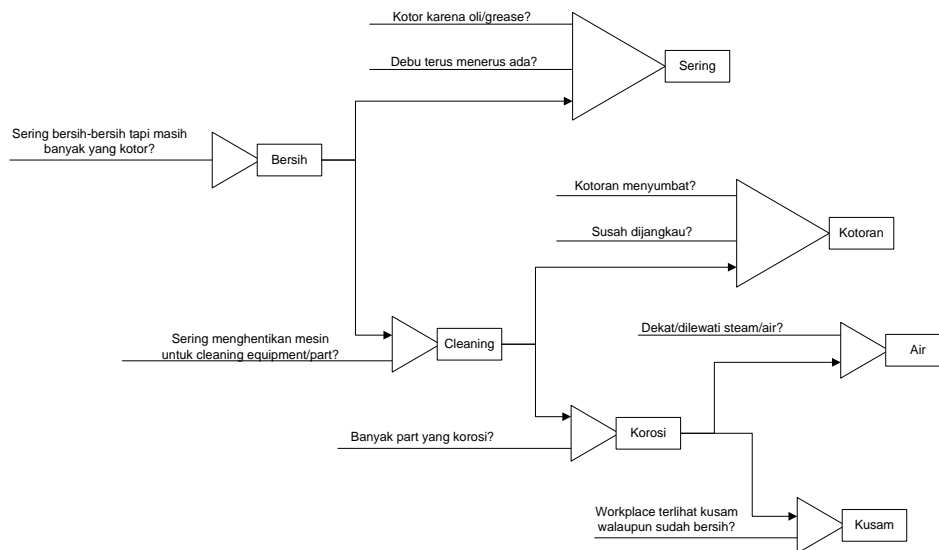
Kotor karena oli/grease?

Debu terus menerus ada?

Sering

Sering bersih-bersih tapi masih banyak yang kotor?

Bersih

Kotoran menyumbat?

Susah dijangkau?

Kotoran

Sering menghentikan mesin untuk cleaning equipment/part?

Cleaning

Dekat/dilewati steam/air?

Air

Banyak part yang korosi?

Korosi

Workplace terlihat kusam walaupun sudah bersih?

Kusam